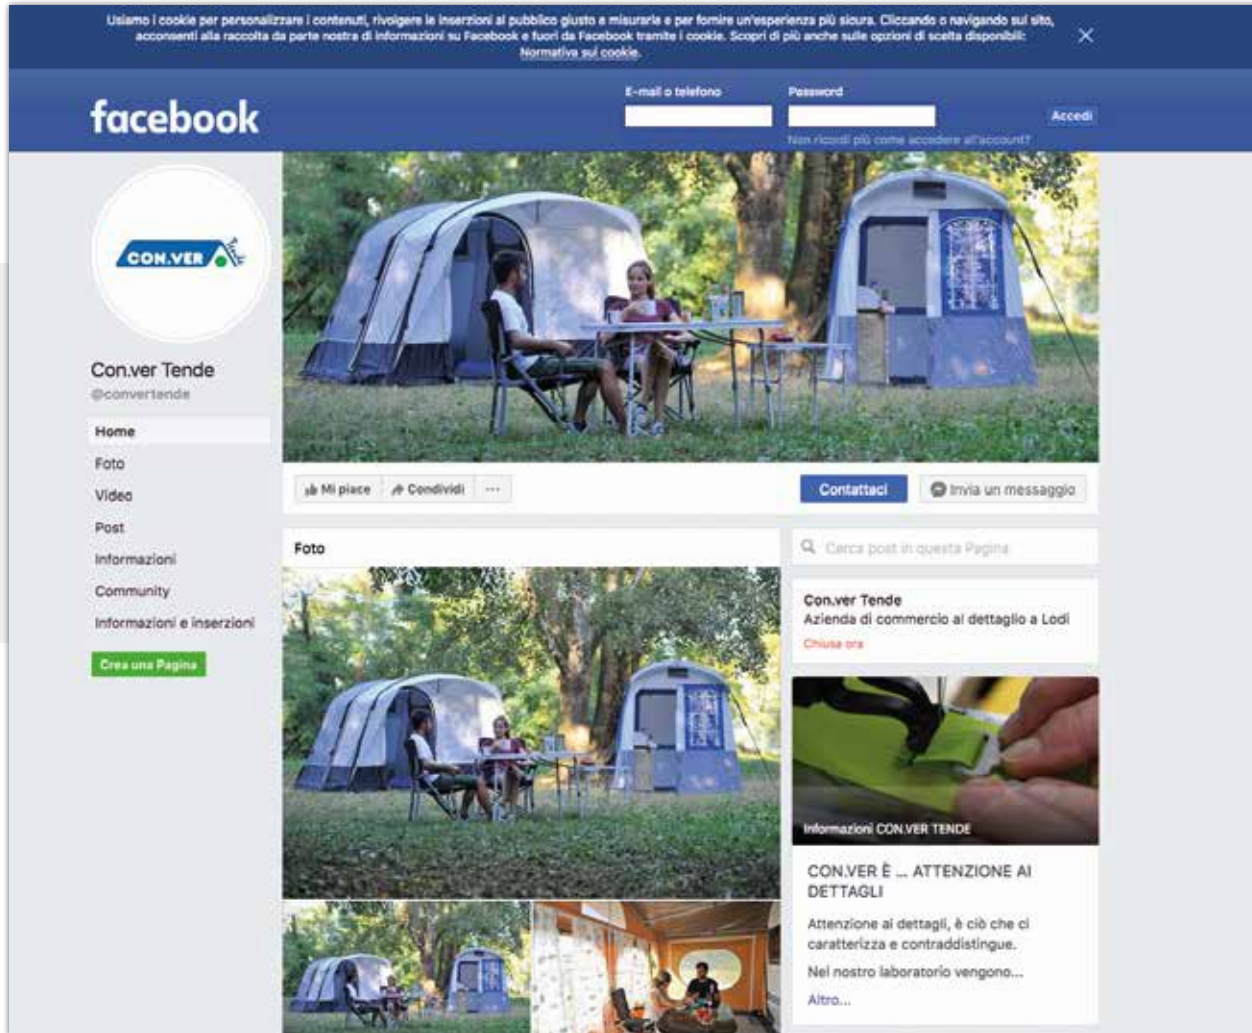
Usiamo i cookie per personalizzare i contenuti, rivolgere le inserzioni al pubblico giusto e misurarle e per fornire un'esperienza più sicura. Cliccando o navigando sul sito, acconsenti alla raccolta da parte nostra di informazioni su Facebook e fuori da Facebook tramite i cookie. Scopri di più anche sulle opzioni di scelta disponibili: Normativa sui cookie.

facebook

E-mail o telefono

Password

Accedi

Non ricordi più come accedere all'account?

CON.VER

Con.ver Tende

@convertende

Home

Foto

Video

Post

Informazioni

Community

Informazioni e inserzioni

Crea una Pagina

Mi piace

Condividi

...

Contattaci

Invia un messaggio

Foto

Cerca post in questa Pagina

Con.ver Tende

Azienda di commercio al dettaglio a Lodi

Chiuso ora

Informazioni CON.VER TENDE

CON.VER È ... ATTENZIONE AI DETTAGLI

Attenzione ai dettagli, è ciò che ci caratterizza e contraddistingue.

Nel nostro laboratorio vengono...

Altro...